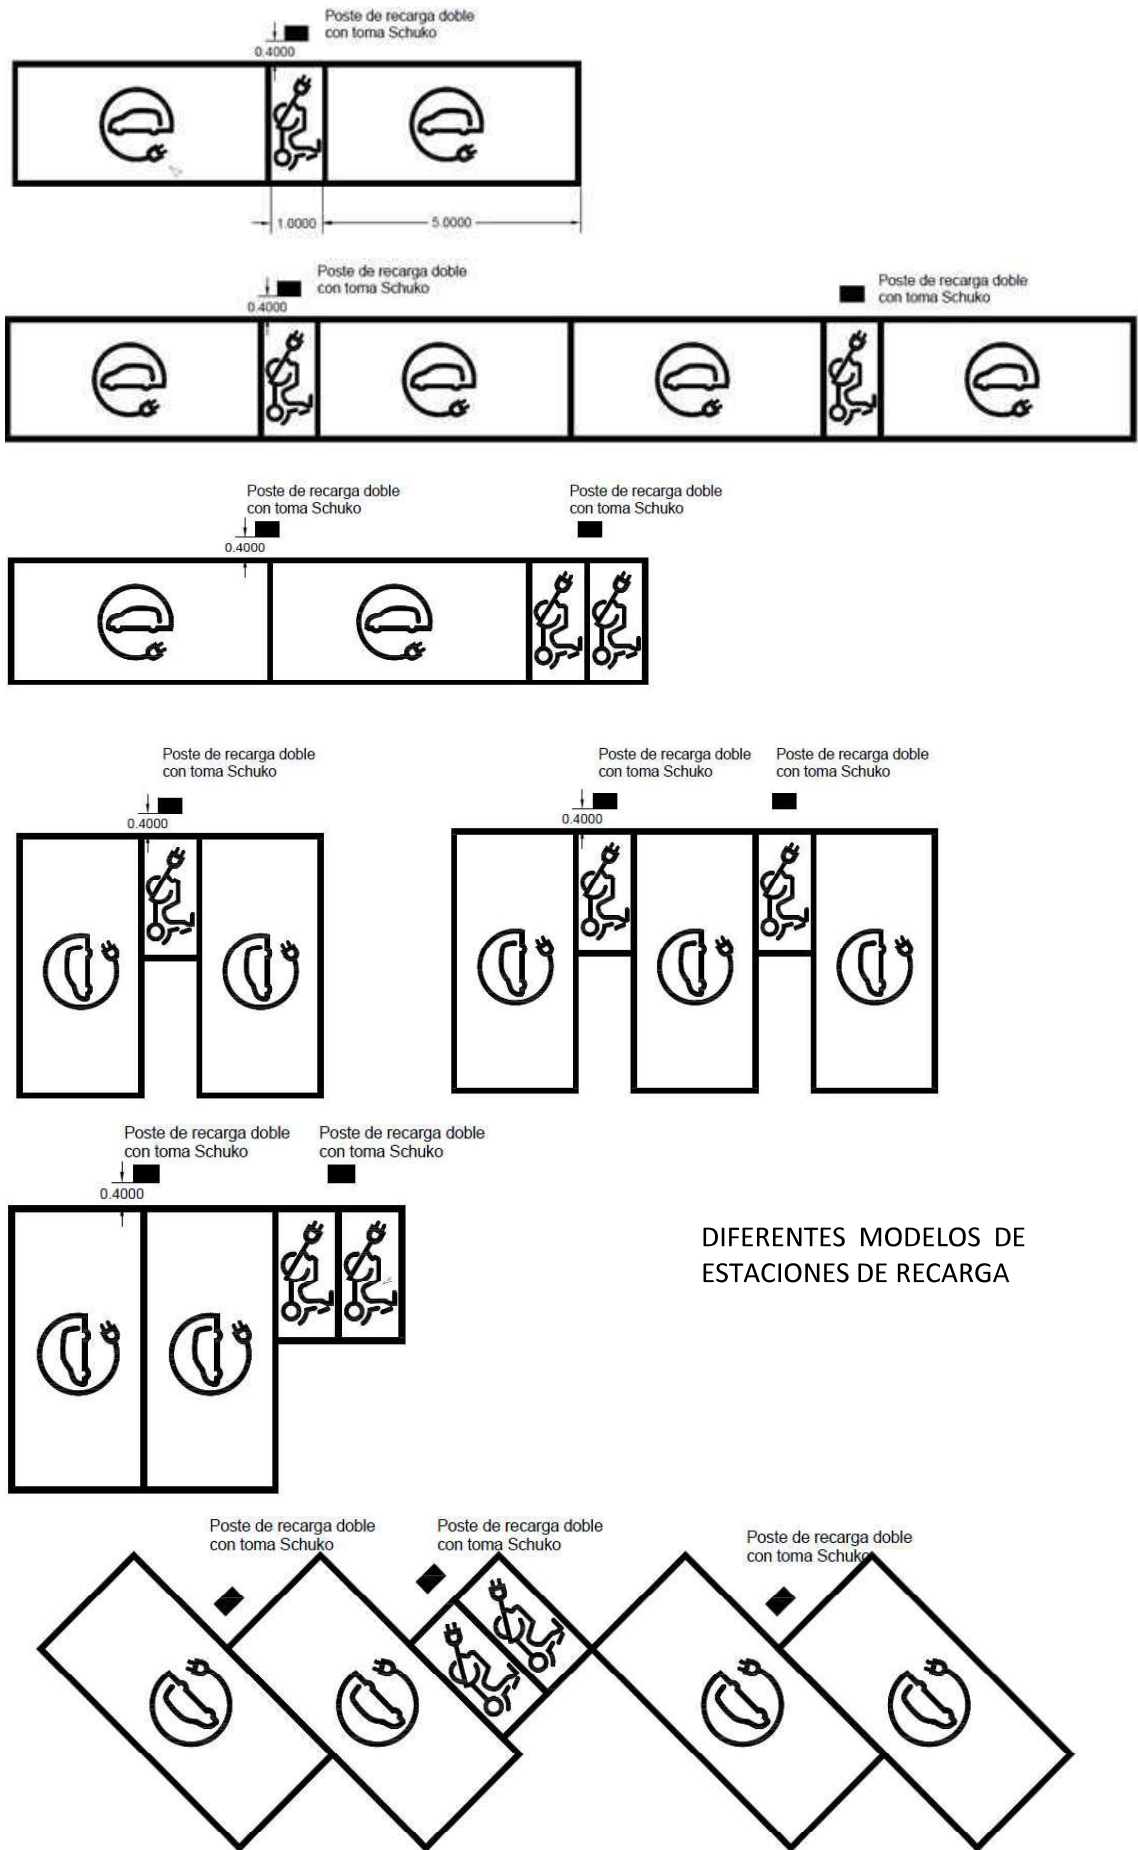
Poste de recarga doble con toma Schuko
0.4000
1.0000
5.0000

Poste de recarga doble con toma Schuko
0.4000
Poste de recarga doble con toma Schuko

Poste de recarga doble con toma Schuko
0.4000
Poste de recarga doble con toma Schuko

Poste de recarga doble con toma Schuko
0.4000

Poste de recarga doble con toma Schuko
0.4000
Poste de recarga doble con toma Schuko

Poste de recarga doble con toma Schuko
0.4000
Poste de recarga doble con toma Schuko

DIFERENTES MODELOS DE ESTACIONES DE RECARGA

Poste de recarga doble con toma Schuko
Poste de recarga doble con toma Schuko
Poste de recarga doble con toma Schuko